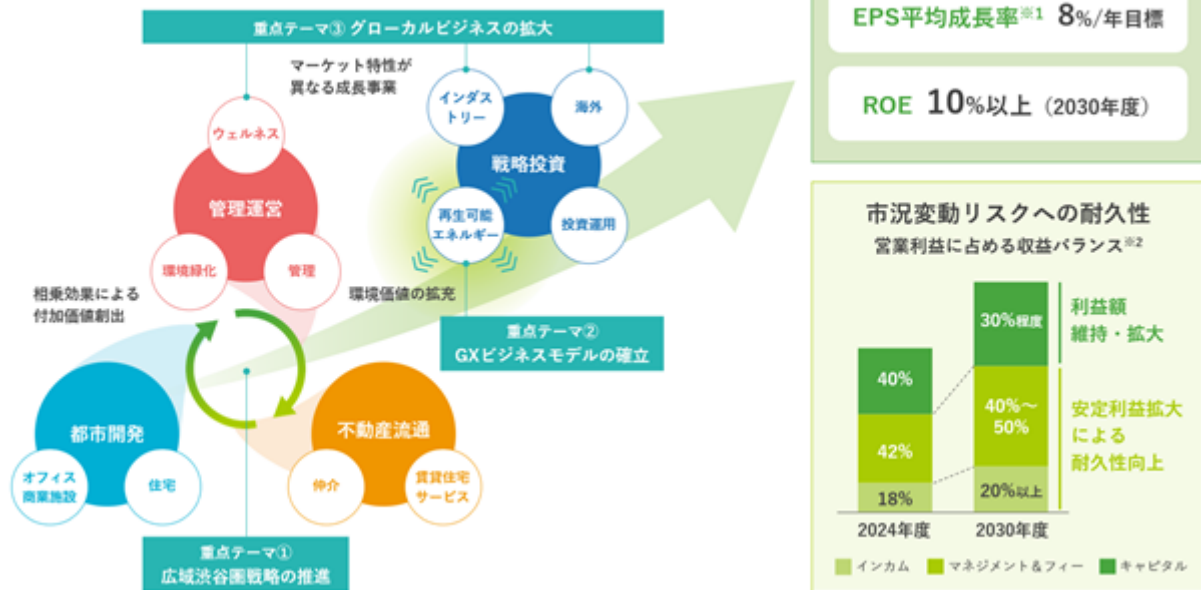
重点テーマ③ グローカルビジネスの拡大

マーケット特性が異なる成長事業

ウェルネス

管理運営

環境緑化

管理

インダストリー

海外

戦略投資

再生可能エネルギー

投資運用

相乗効果による付加価値創出

環境価値の拡充

重点テーマ②
GXビジネスモデルの確立

都市開発

オフィス商業施設

住宅

不動産流通

仲介

賃貸住宅サービス

重点テーマ①
広域渋谷圏戦略の推進

EPS平均成長率※1 8%/年目標

ROE 10%以上（2030年度）

市況変動リスクへの耐久性
営業利益に占める収益バランス※2

| | 2024年度 | 2030年度 |
|---|---|---|
| キャピタル | 40% | 30%程度 |
| マネジメント＆フィー | 42% | 40%～50% |
| インカム | 18% | 20%以上 |

利益額維持・拡大

安定利益拡大による耐久性向上

インカム　マネジメント＆フィー　キャピタル